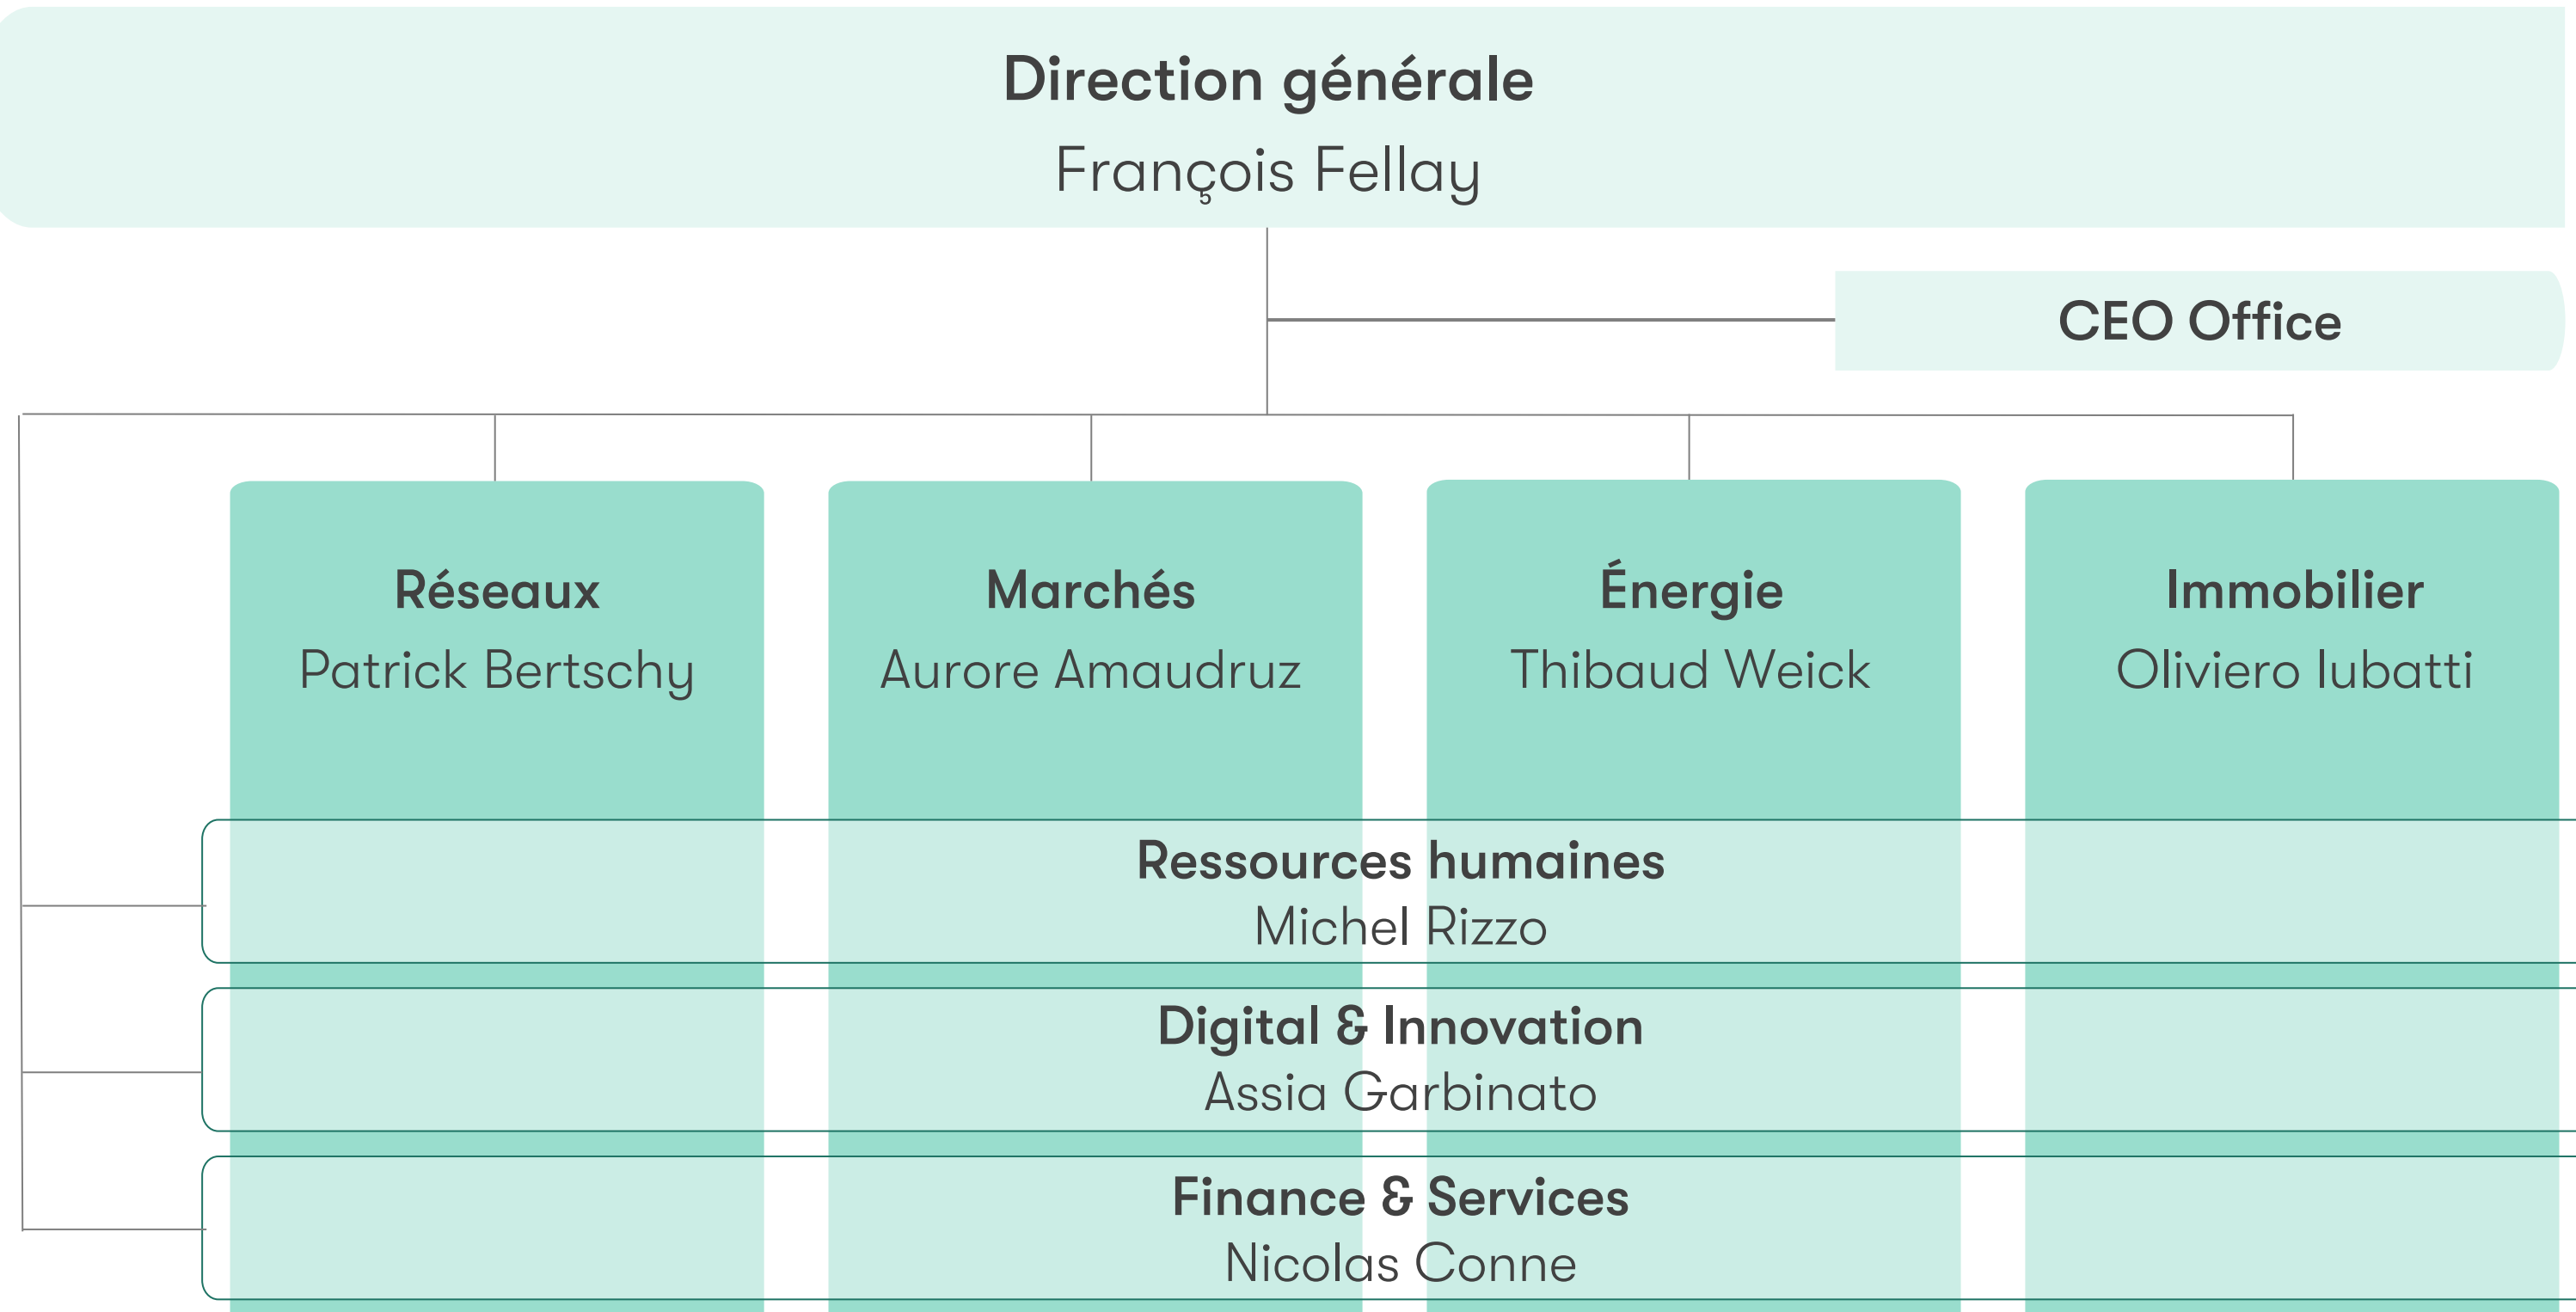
Direction générale
François Fellay

CEO Office

Réseaux
Patrick Bertschy

Marchés
Aurore Amaudruz

Énergie
Thibaud Weick

Immobilier
Oliviero Iubatti

Ressources humaines
Michel Rizzo

Digital & Innovation
Assia Garbinato

Finance & Services
Nicolas Conne